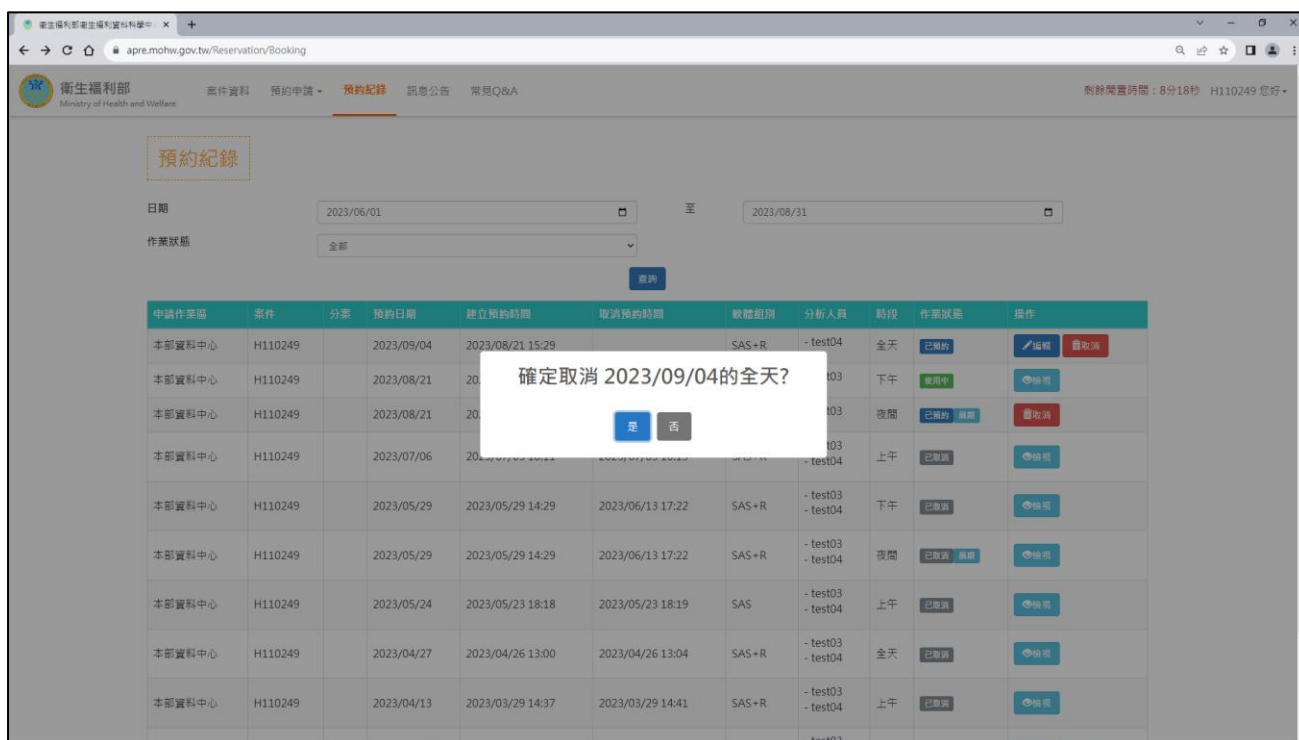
衛生福利部衛生福利資料科學中心 ×  +

apre.mohw.gov.tw/Reservation/Booking

衛生福利部
Ministry of Health and Welfare

案件資料 預約申請 ▾ 預約紀錄 訊息公告 常見Q&A

剩餘閒置時間：8分18秒 H110249 您好 ▾

預約紀錄

日期 2023/06/01 至 2023/08/31

作業狀態 全部

查詢

| 申請作業區 | 案件 | 分案 | 預約日期 | 建立預約時間 | 取消預約時間 | 軟體組別 | 分析人員 | 時段 | 作業狀態 | 操作 |
|---|---|---|---|---|---|---|---|---|---|---|
| 本部資料中心 | H110249 | | 2023/09/04 | 2023/08/21 15:29 | | SAS+R | - test04 | 全天 | 已預約 | 編輯 取消 |
| 本部資料中心 | H110249 | | 2023/08/21 | 20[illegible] | | | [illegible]t03 | 下午 | 使用中 | 檢視 |
| 本部資料中心 | H110249 | | 2023/08/21 | 20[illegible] | | | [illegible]t03 | 夜間 | 已預約 展期 | 取消 |
| 本部資料中心 | H110249 | | 2023/07/06 | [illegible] | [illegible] | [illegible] | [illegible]t03 - test04 | 上午 | 已取消 | 檢視 |
| 本部資料中心 | H110249 | | 2023/05/29 | 2023/05/29 14:29 | 2023/06/13 17:22 | SAS+R | - test03 - test04 | 下午 | 已取消 | 檢視 |
| 本部資料中心 | H110249 | | 2023/05/29 | 2023/05/29 14:29 | 2023/06/13 17:22 | SAS+R | - test03 - test04 | 夜間 | 已取消 展期 | 檢視 |
| 本部資料中心 | H110249 | | 2023/05/24 | 2023/05/23 18:18 | 2023/05/23 18:19 | SAS | - test03 - test04 | 上午 | 已取消 | 檢視 |
| 本部資料中心 | H110249 | | 2023/04/27 | 2023/04/26 13:00 | 2023/04/26 13:04 | SAS+R | - test03 - test04 | 全天 | 已取消 | 檢視 |
| 本部資料中心 | H110249 | | 2023/04/13 | 2023/03/29 14:37 | 2023/03/29 14:41 | SAS+R | - test03 - test04 | 上午 | 已取消 | 檢視 |

確定取消 2023/09/04的全天?

是 否